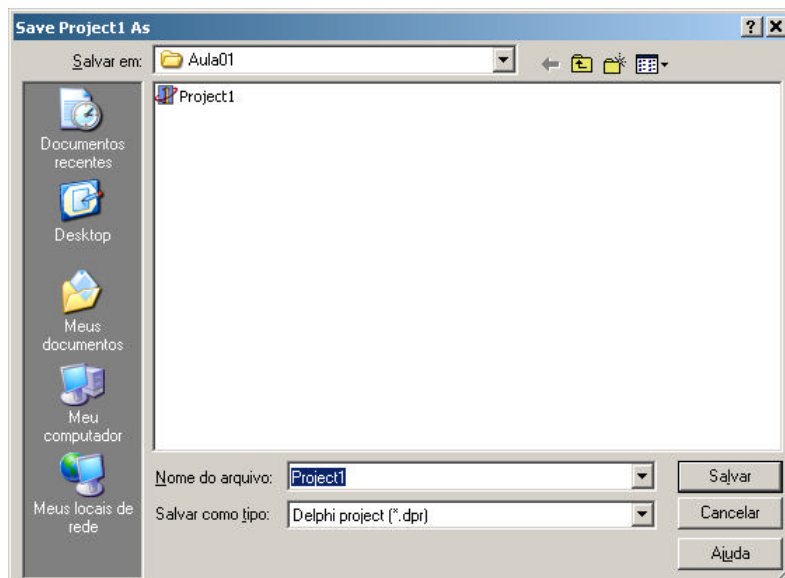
Save Project1 As

?

X

Salvar em:

Aula01

Documentos recentes

Desktop

Meus documentos

Meu computador

Meus locais de rede

Project1

Nome do arquivo:

Project1

Salvar como tipo:

Delphi project (*.dpr)

Salvar

Cancelar

Ajuda